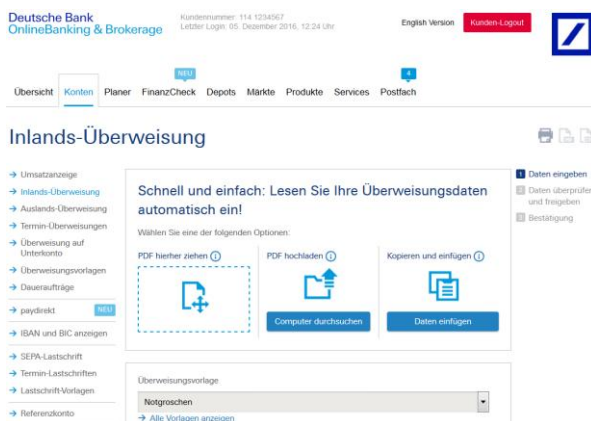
Deutsche Bank
OnlineBanking & Brokerage

Kundennummer: 114 1234567
Letzter Login: 05. Dezember 2016, 12:24 Uhr

English Version

Kunden-Logout

NEU

4

Übersicht Konten Planer FinanzCheck Depots Märkte Produkte Services Postfach

Inlands-Überweisung

→ Umsatzanzeige
→ Inlands-Überweisung
→ Auslands-Überweisung
→ Termin-Überweisungen
→ Überweisung auf Unterkonto
→ Überweisungsvorlagen
→ Daueraufträge
→ paydirekt NEU
→ IBAN und BIC anzeigen
→ SEPA-Lastschrift
→ Termin-Lastschriften
→ Lastschrift-Vorlagen
→ Referenzkonto

Schnell und einfach: Lesen Sie Ihre Überweisungsdaten automatisch ein!

Wählen Sie eine der folgenden Optionen:

PDF hierher ziehen
PDF hochladen
Kopieren und einfügen

Computer durchsuchen
Daten einfügen

Überweisungsvorlage
Notgroschen
→ Alle Vorlagen anzeigen

1 Daten eingeben
2 Daten überprüfen und freigeben
3 Bestätigung